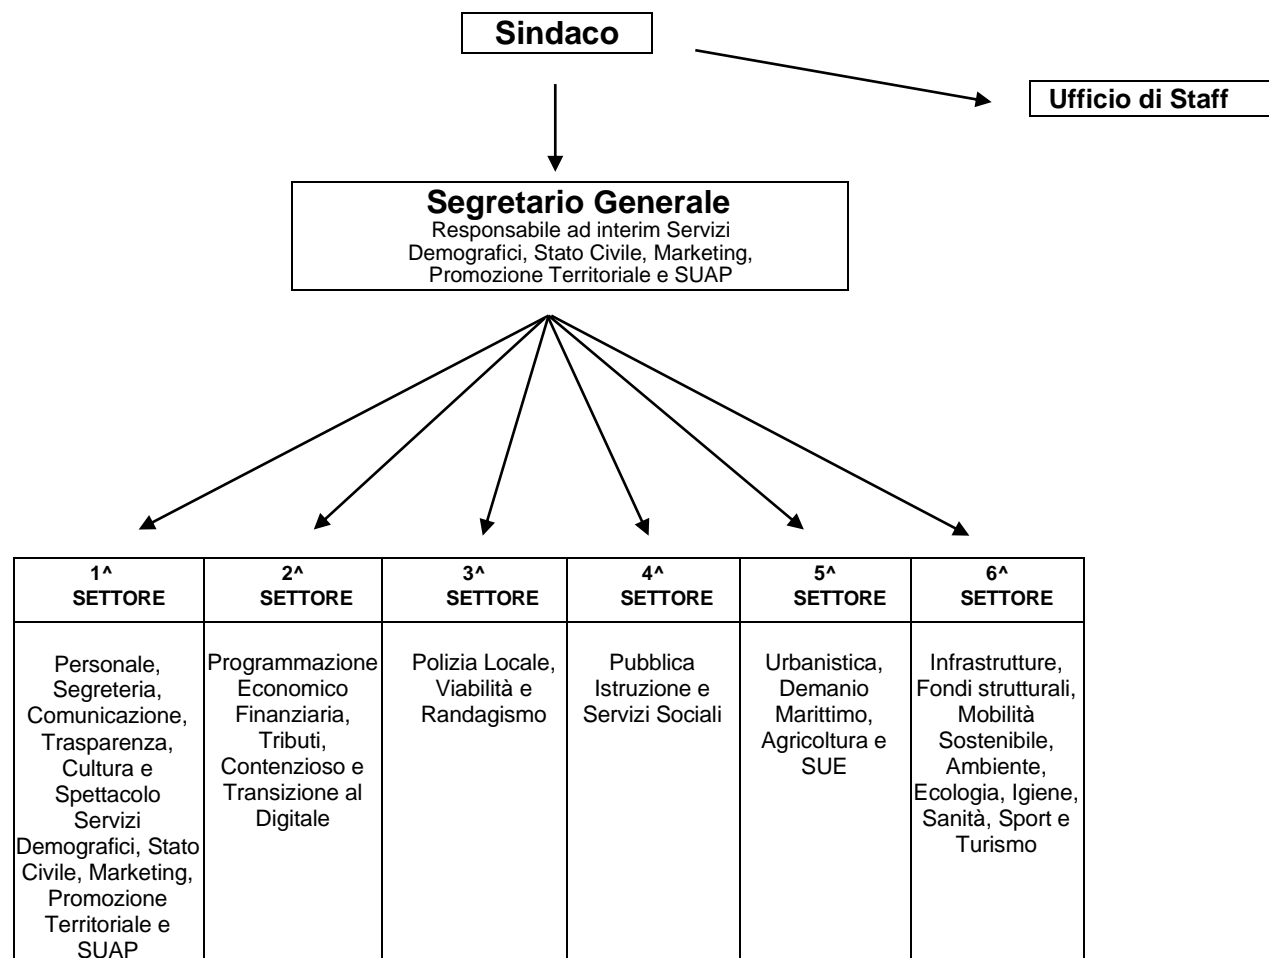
Sindaco

Ufficio di Staff

Segretario Generale
Responsabile ad interim Servizi Demografici, Stato Civile, Marketing, Promozione Territoriale e SUAP

| 1^ SETTORE | 2^ SETTORE | 3^ SETTORE | 4^ SETTORE | 5^ SETTORE | 6^ SETTORE |
|---|---|---|---|---|---|
| Personale, Segreteria, Comunicazione, Trasparenza, Cultura e Spettacolo Servizi Demografici, Stato Civile, Marketing, Promozione Territoriale e SUAP | Programmazione Economico Finanziaria, Tributi, Contenzioso e Transizione al Digitale | Polizia Locale, Viabilità e Randagismo | Pubblica Istruzione e Servizi Sociali | Urbanistica, Demanio Marittimo, Agricoltura e SUE | Infrastrutture, Fondi strutturali, Mobilità Sostenibile, Ambiente, Ecologia, Igiene, Sanità, Sport e Turismo |